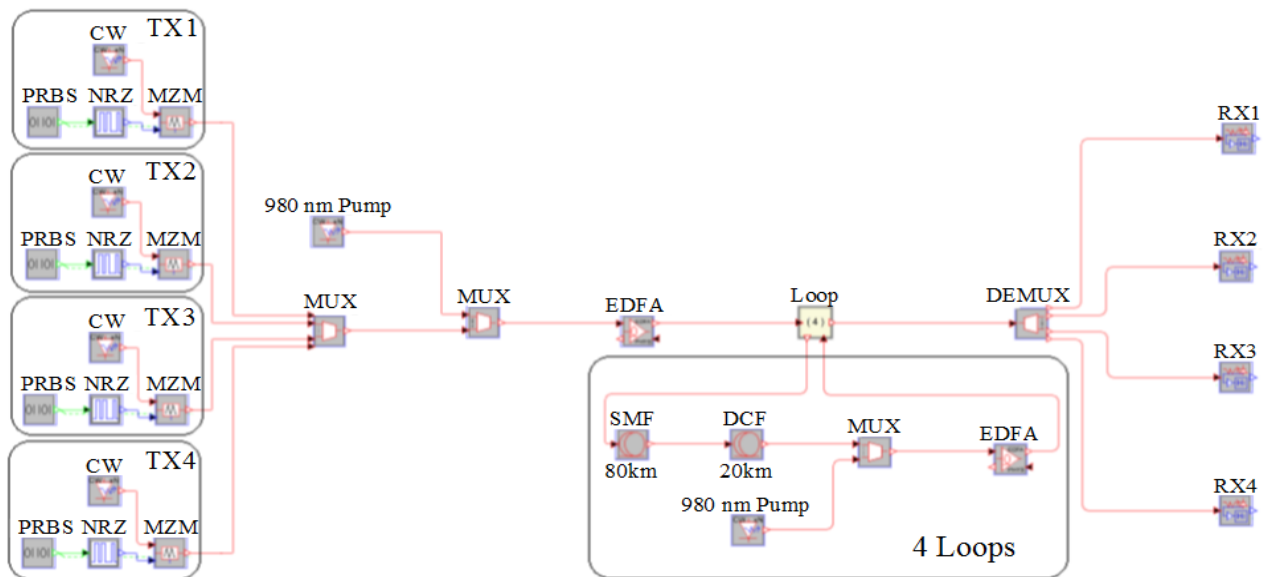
TX1
CW
PRBS NRZ MZM

TX2
CW
PRBS NRZ MZM

TX3
CW
PRBS NRZ MZM

TX4
CW
PRBS NRZ MZM

980 nm Pump

MUX

MUX

EDFA

Loop
(4)

DEMUX

SMF
80km

DCF
20km

MUX

EDFA

980 nm Pump

4 Loops

RX1

RX2

RX3

RX4